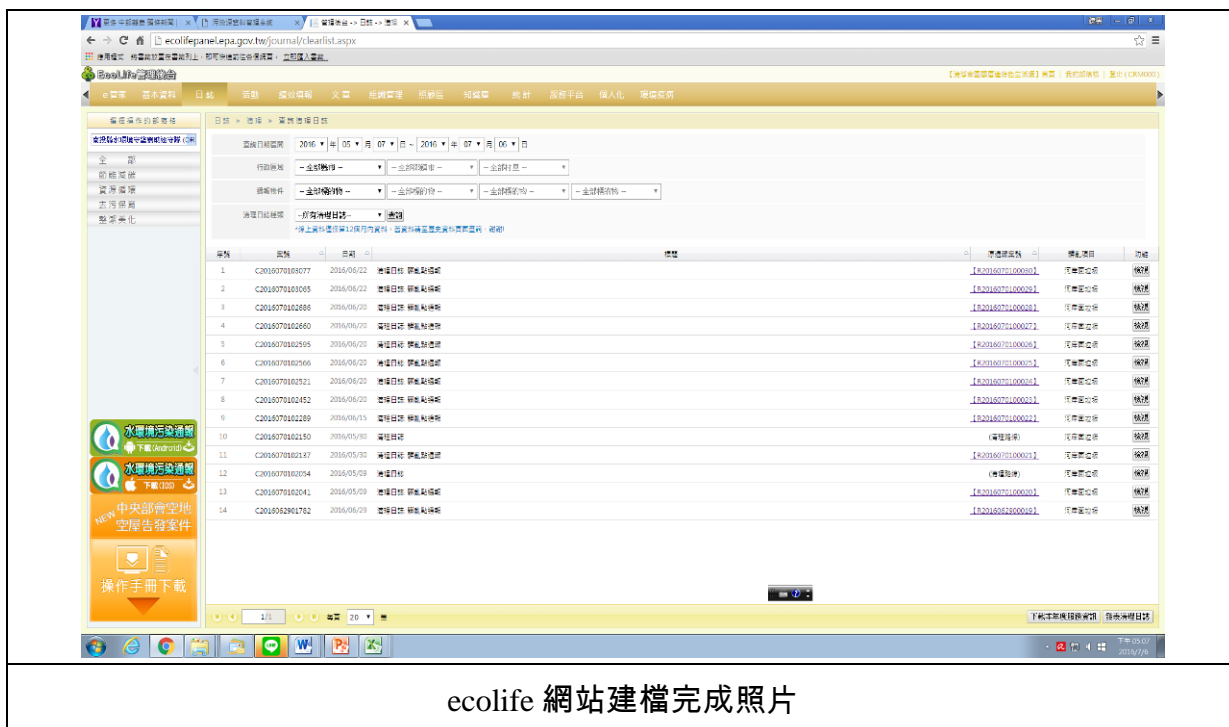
ecolifepanel.epa.gov.tw/journal/clearlist.aspx

EcoLife管理後台

e管家 基本資料 日誌 活動 環境清潔 文章 組織管理 照顧區 知識庫 統計 服務平台 個人化 環境教育

日誌 » 清掃 » 髒亂清掃日誌

查詢日期區間 2016 年 05 月 07 日 ~ 2016 年 07 月 06 日

行政區域 --全部縣市-- --全部鄉鎮市-- --全部村里--

清潔地點 --全部清潔地點-- 查詢

| 序號 | 編號 | 日期 | 標題 | 環境清潔表 | 清潔項目 | 功能 |
|---|---|---|---|---|---|---|
| 1 | C2016070103077 | 2016/06/22 | 清掃日誌 髒亂點清除 | 【R2016070100030】 | 環境清潔 | 檢視 |
| 2 | C2016070103065 | 2016/06/22 | 清掃日誌 髒亂點清除 | 【R2016070100029】 | 環境清潔 | 檢視 |
| 3 | C2016070102686 | 2016/06/20 | 清掃日誌 髒亂點清除 | 【R2016070100028】 | 環境清潔 | 檢視 |
| 4 | C2016070102660 | 2016/06/20 | 清掃日誌 髒亂點清除 | 【R2016070100027】 | 環境清潔 | 檢視 |
| 5 | C2016070102595 | 2016/06/20 | 清掃日誌 髒亂點清除 | 【R2016070100026】 | 環境清潔 | 檢視 |
| 6 | C2016070102566 | 2016/06/20 | 清掃日誌 髒亂點清除 | 【R2016070100025】 | 環境清潔 | 檢視 |
| 7 | C2016070102521 | 2016/06/20 | 清掃日誌 髒亂點清除 | 【R2016070100024】 | 環境清潔 | 檢視 |
| 8 | C2016070102452 | 2016/06/20 | 清掃日誌 髒亂點清除 | 【R2016070100023】 | 環境清潔 | 檢視 |
| 9 | C2016070102289 | 2016/06/15 | 清掃日誌 髒亂點清除 | 【R2016070100022】 | 環境清潔 | 檢視 |
| 10 | C2016070102150 | 2016/05/30 | 清掃日誌 | (清理路線) | 環境清潔 | 檢視 |
| 11 | C2016070102137 | 2016/05/30 | 清掃日誌 髒亂點清除 | 【R2016070100021】 | 環境清潔 | 檢視 |
| 12 | C2016070102054 | 2016/05/09 | 清掃日誌 | (清理路線) | 環境清潔 | 檢視 |
| 13 | C2016070102041 | 2016/05/09 | 清掃日誌 髒亂點清除 | 【R2016070100020】 | 環境清潔 | 檢視 |
| 14 | C2016052901782 | 2016/06/29 | 清掃日誌 髒亂點清除 | 【R2016052900019】 | 環境清潔 | 檢視 |

水環境污染通報 下載(Android)
水環境污染通報 下載(IOS)
NEW 中央部會空地空屋告發案件
操作手冊下載

1/1 每頁 20 筆
下載本年度清除資訊 新增清掃日誌

下午 05:07 2016/7/6

ecolife 網站建檔完成照片